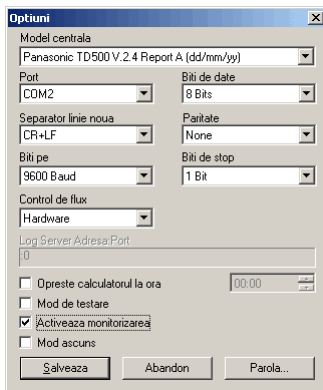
Optiuni

Model centrala
Panasonic TD500 V.2.4 Report A (dd/mm/yy)

Port
COM2

Biti de date
8 Bits

Separator linie noua
CR+LF

Paritate
None

Biti pe
9600 Baud

Biti de stop
1 Bit

Control de flux
Hardware

Log Server Adresa:Port
:0

Opreste calculatorul la ora
00:00

Mod de testare

Activeaza monitorizarea

Mod ascuns

Salveaza
Abandon
Parola...